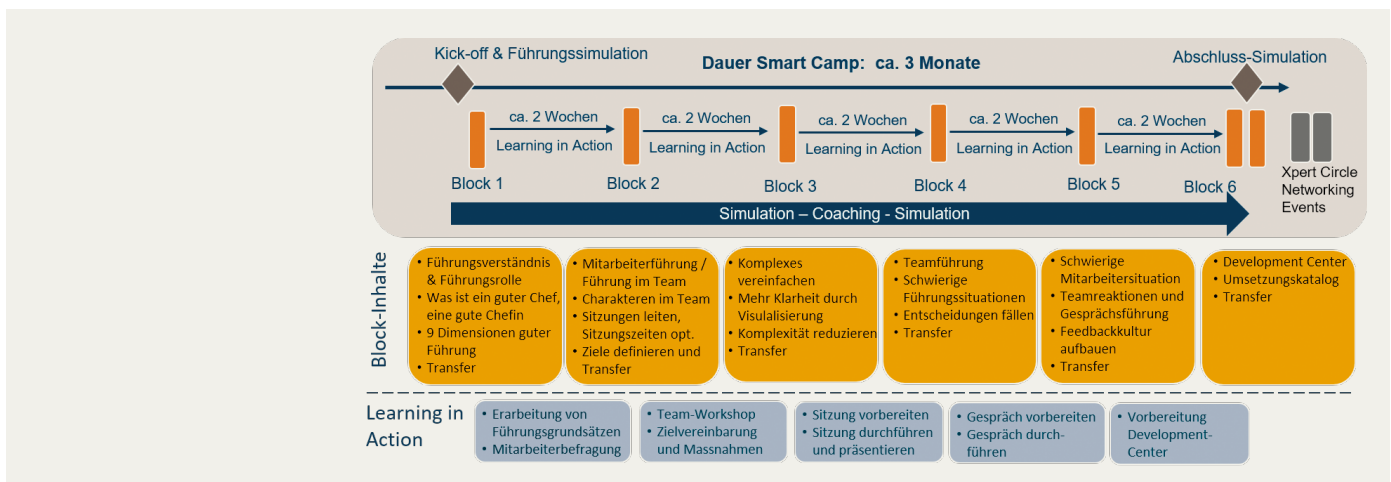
Kick-off & Führungssimulation

Dauer Smart Camp: ca. 3 Monate

Abschluss-Simulation

ca. 2 Wochen
Learning in Action

ca. 2 Wochen
Learning in Action

ca. 2 Wochen
Learning in Action

ca. 2 Wochen
Learning in Action

ca. 2 Wochen
Learning in Action

Block 1

Block 2

Block 3

Block 4

Block 5

Block 6

Xpert Circle Networking Events

Simulation – Coaching - Simulation

Block-Inhalte

• Führungsverständnis & Führungsrolle
• Was ist ein guter Chef, eine gute Chefin
• 9 Dimensionen guter Führung
• Transfer

• Mitarbeiterführung / Führung im Team
• Charakteren im Team
• Sitzungen leiten, Sitzungszeiten opt.
• Ziele definieren und Transfer

• Komplexes vereinfachen
• Mehr Klarheit durch Visualisierung
• Komplexität reduzieren
• Transfer

• Teamführung
• Schwierige Führungssituationen
• Entscheidungen fällen
• Transfer

• Schwierige Mitarbeitersituation
• Teamreaktionen und Gesprächsführung
• Feedbackkultur aufbauen
• Transfer

• Development Center
• Umsetzungskatalog
• Transfer

Learning in Action

• Erarbeitung von Führungsgrundsätzen
• Mitarbeiterbefragung

• Team-Workshop
• Zielvereinbarung und Massnahmen

• Sitzung vorbereiten
• Sitzung durchführen und präsentieren

• Gespräch vorbereiten
• Gespräch durchführen

• Vorbereitung Development-Center